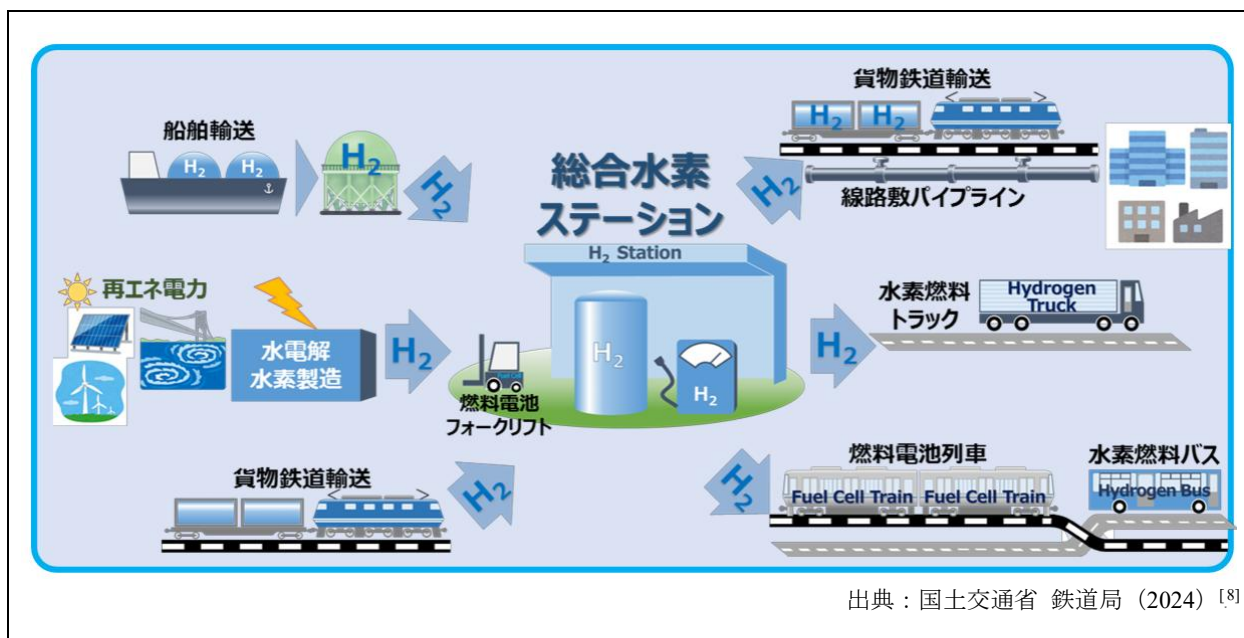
船舶輸送

$H_2$ $H_2$

$H_2$

$H_2$

総合水素ステーション

貨物鉄道輸送

$H_2$ $H_2$

$H_2$

線路敷パイプライン

$H_2$ Station

再エネ電力

水電解
水素製造

$H_2$

$H_2$

$H_2$

燃料電池
フォークリフト

水素燃料
トラック

Hydrogen Truck

$H_2$

貨物鉄道輸送

$H_2$

$H_2$

燃料電池列車

Fuel Cell Train Fuel Cell Train

水素燃料バス

Hydrogen Bus

出典：国土交通省 鉄道局（2024）[8]